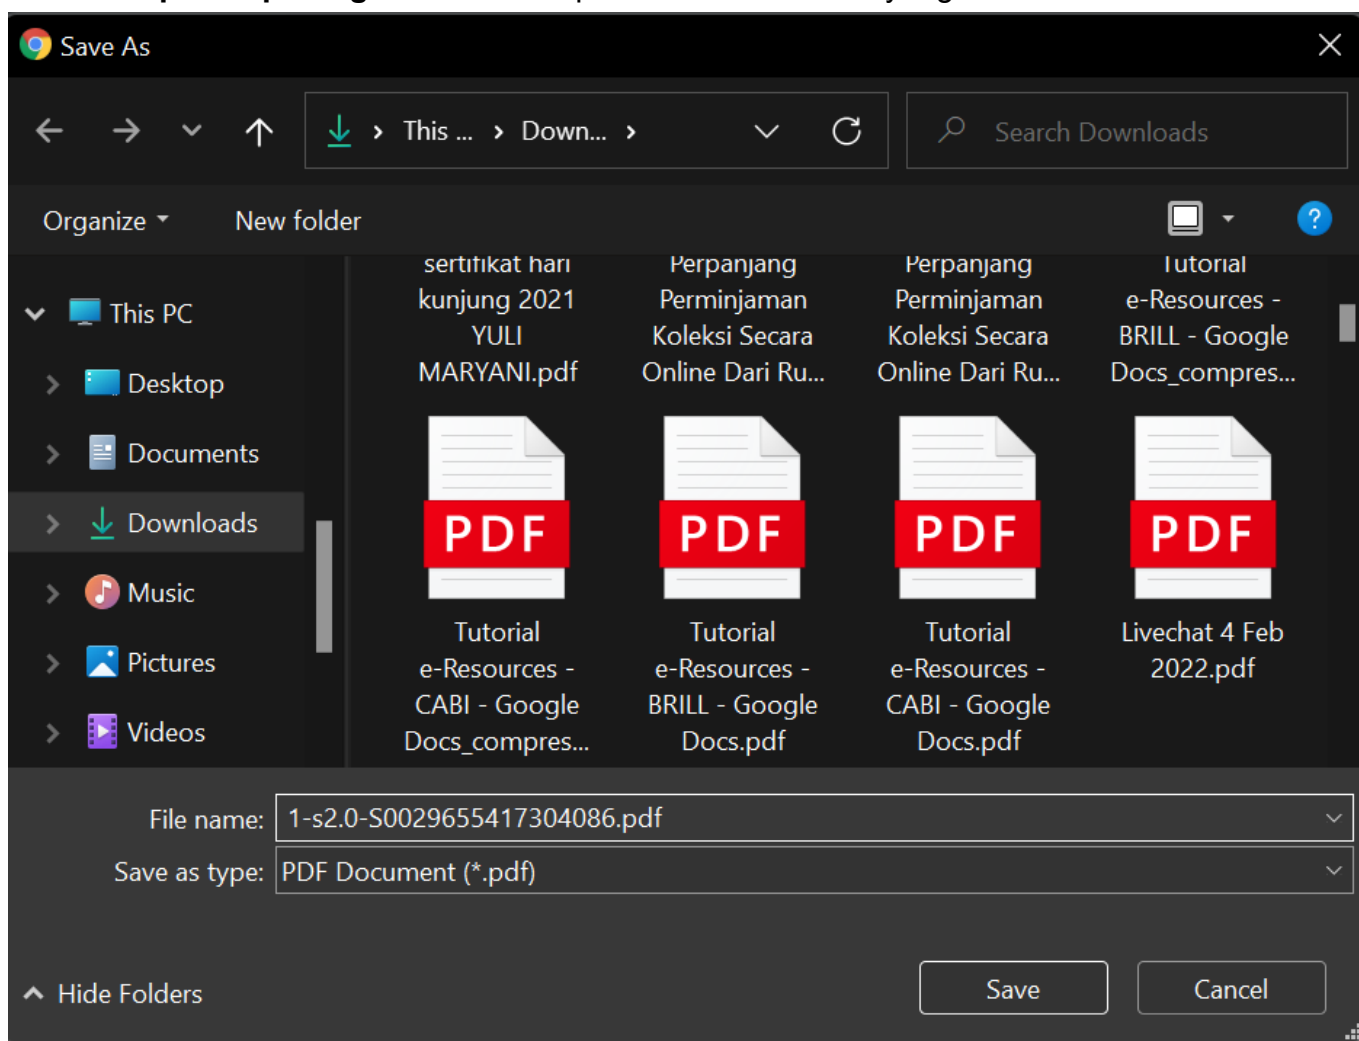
Save As

This ... › Down... ›

Search Downloads

Organize
New folder

This PC
Desktop
Documents
Downloads
Music
Pictures
Videos

sertifikat hari kunjung 2021 YULI MARYANI.pdf

Perpanjang Perminjaman Koleksi Secara Online Dari Ru...

Perpanjang Perminjaman Koleksi Secara Online Dari Ru...

Tutorial e-Resources - BRILL - Google Docs_compres...

PDF
Tutorial e-Resources - CABI - Google Docs_compres...

PDF
Tutorial e-Resources - BRILL - Google Docs.pdf

PDF
Tutorial e-Resources - CABI - Google Docs.pdf

PDF
Livechat 4 Feb 2022.pdf

File name: 1-s2.0-S0029655417304086.pdf
Save as type: PDF Document (*.pdf)

Hide Folders

Save
Cancel